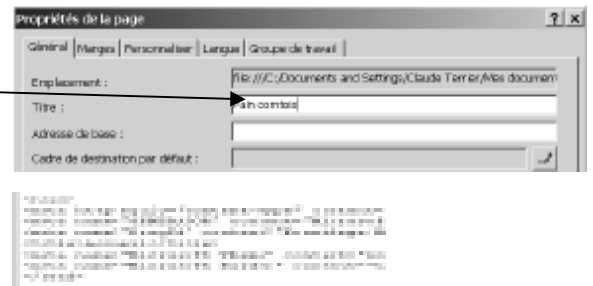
Propriétés de la page

? x

Général | Marges | Personnaliser | Langue | Groupe de travail

Emplacement : file:///C:/Documents and Settings/Claude Terrier/Mes documen

Titre : Pain comtois

Adresse de base :

Cadre de destination par défaut :

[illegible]